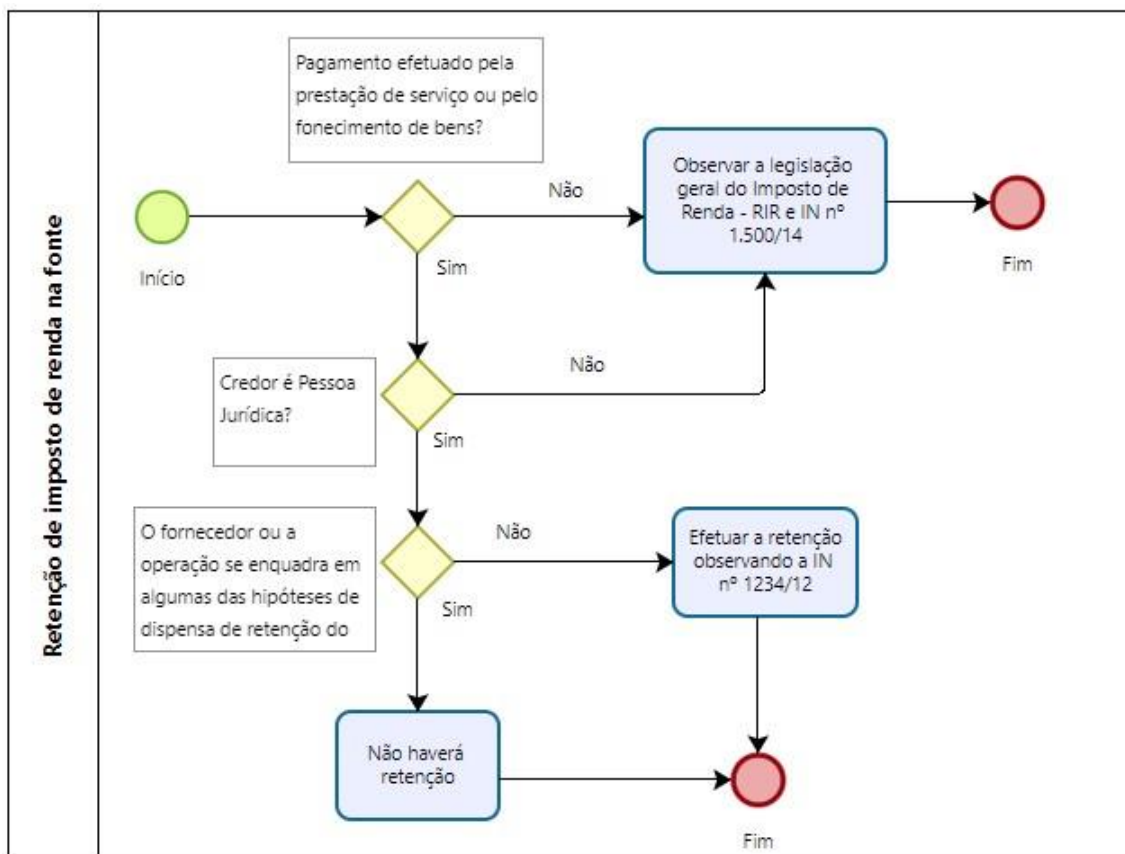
Retenção de imposto de renda na fonte

Pagamento efetuado pela prestação de serviço ou pelo fonecimento de bens?

Início

Não

Sim

Observar a legislação geral do Imposto de Renda - RIR e IN nº 1.500/14

Fim

Credor é Pessoa Jurídica?

Não

Sim

O fornecedor ou a operação se enquadra em algumas das hipóteses de dispensa de retenção do

Não

Sim

Efetuar a retenção observando a IN nº 1234/12

Não haverá retenção

Fim